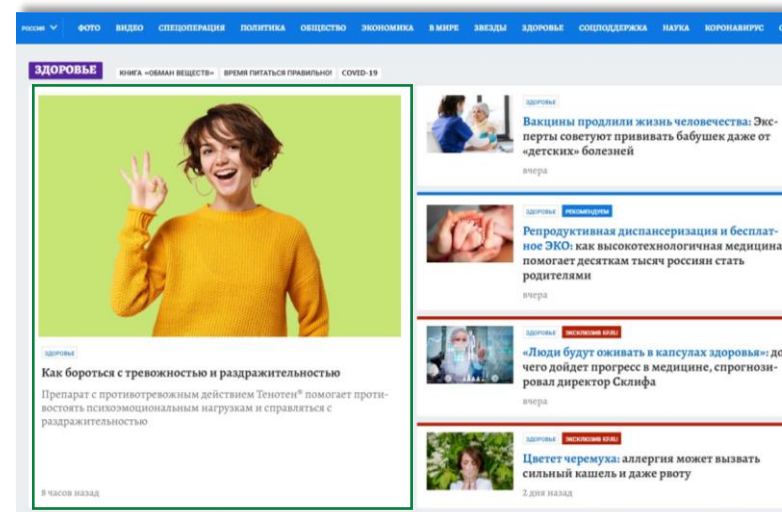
РОССИЯ ФОТО ВИДЕО СПЕЦОПЕРАЦИЯ ПОЛИТИКА ОБЩЕСТВО ЭКОНОМИКА В МИРЕ ЗВЕЗДЫ ЗДОРОВЬЕ СОЦПОДДЕРЖКА НАУКА КОРОНАВИРУС

ЗДОРОВЬЕ КНИГА «ОБМАН ВЕЩЕСТВ» ВРЕМЯ ПИТАТЬСЯ ПРАВИЛЬНО! COVID-19

ЗДОРОВЬЕ

Как бороться с тревожностью и раздражительностью

Препарат с противотревожным действием Тенотен® помогает противостоять психоэмоциональным нагрузкам и справляться с раздражительностью

8 часов назад

ЗДОРОВЬЕ

Вакцины продлили жизнь человечества: Эксперты советуют прививать бабушек даже от «детских» болезней

вчера

ЗДОРОВЬЕ РЕКОМЕНДУЕМ

Репродуктивная диспансеризация и бесплатное ЭКО: как высокотехнологичная медицина помогает десяткам тысяч россиян стать родителями

вчера

ЗДОРОВЬЕ ЭКСКЛЮЗИВ KP.RU

«Люди будут оживать в капсулах здоровья»: до чего дойдет прогресс в медицине, спрогнозировал директор Склифа

вчера

ЗДОРОВЬЕ ЭКСКЛЮЗИВ KP.RU

Цветет черемуха: аллергия может вызвать сильный кашель и даже рвоту

2 дня назад